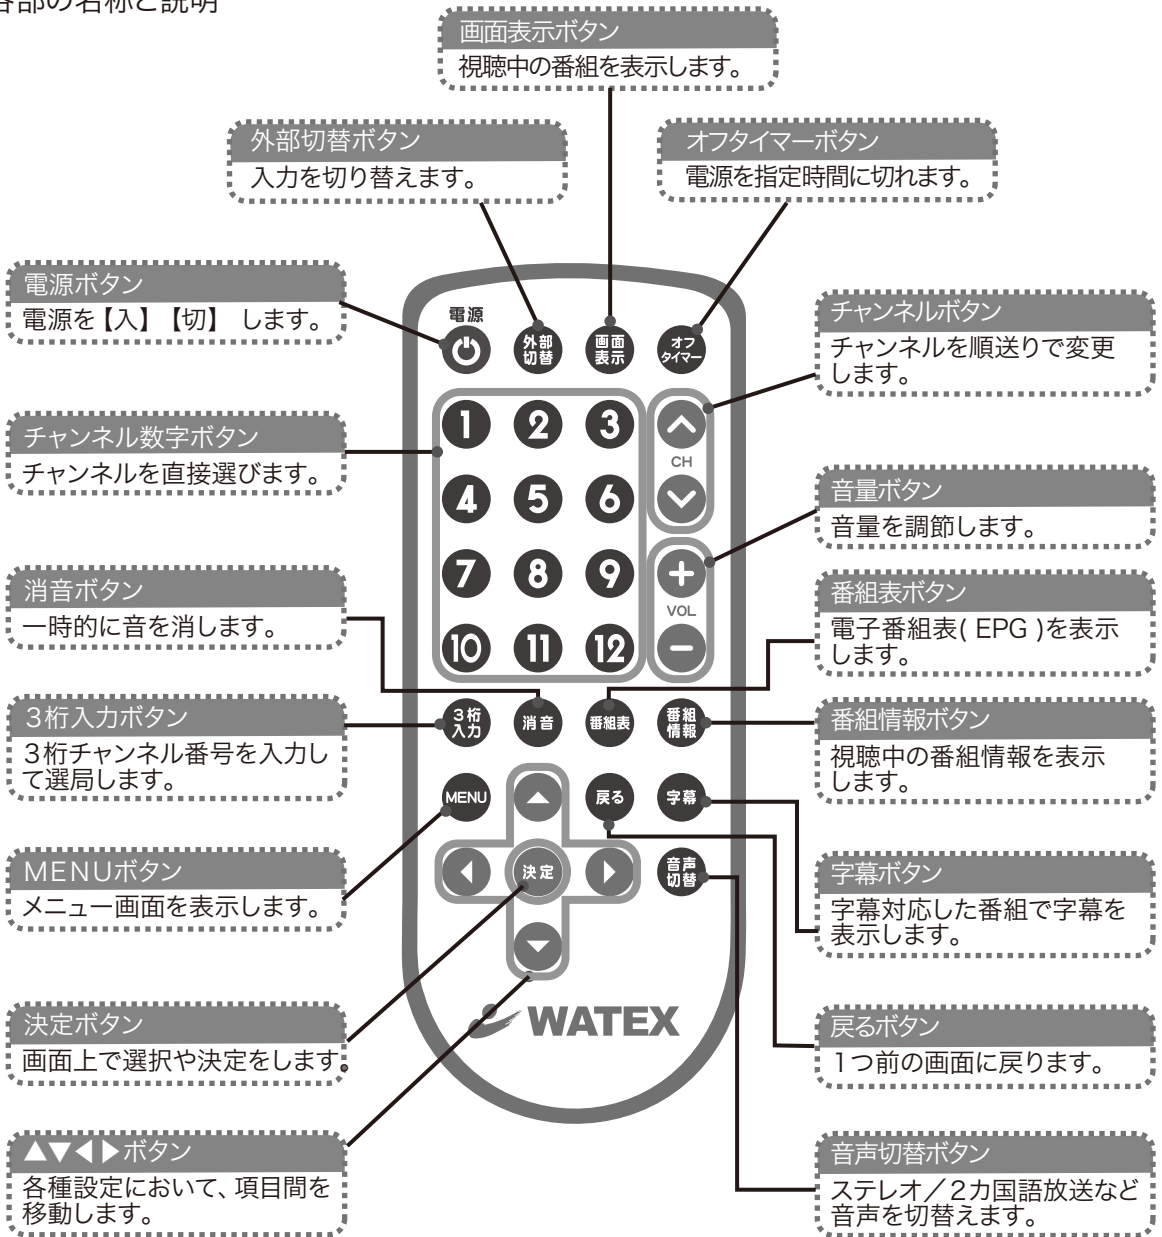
各部の名称と説明

画面表示ボタン
視聴中の番組を表示します。

外部切替ボタン
入力を切り替えます。

オフタイマーボタン
電源を指定時間に切れます。

電源ボタン
電源を【入】【切】 します。

チャンネルボタン
チャンネルを順送りで変更します。

チャンネル数字ボタン
チャンネルを直接選びます。

音量ボタン
音量を調節します。

消音ボタン
一時的に音を消します。

番組表ボタン
電子番組表( EPG )を表示します。

3桁入力ボタン
3桁チャンネル番号を入力して選局します。

番組情報ボタン
視聴中の番組情報を表示します。

MENUボタン
メニュー画面を表示します。

字幕ボタン
字幕対応した番組で字幕を表示します。

決定ボタン
画面上で選択や決定をします。

戻るボタン
1つ前の画面に戻ります。

▲▼◀▶ボタン
各種設定において、項目間を移動します。

音声切替ボタン
ステレオ／2カ国語放送など音声を切替えます。

電源
外部切替
画面表示
オフタイマー
1 2 3 4 5 6 7 8 9 10 11 12
CH
VOL
3桁入力
消音
番組表
番組情報
MENU
戻る
字幕
決定
音声切替
WATEX